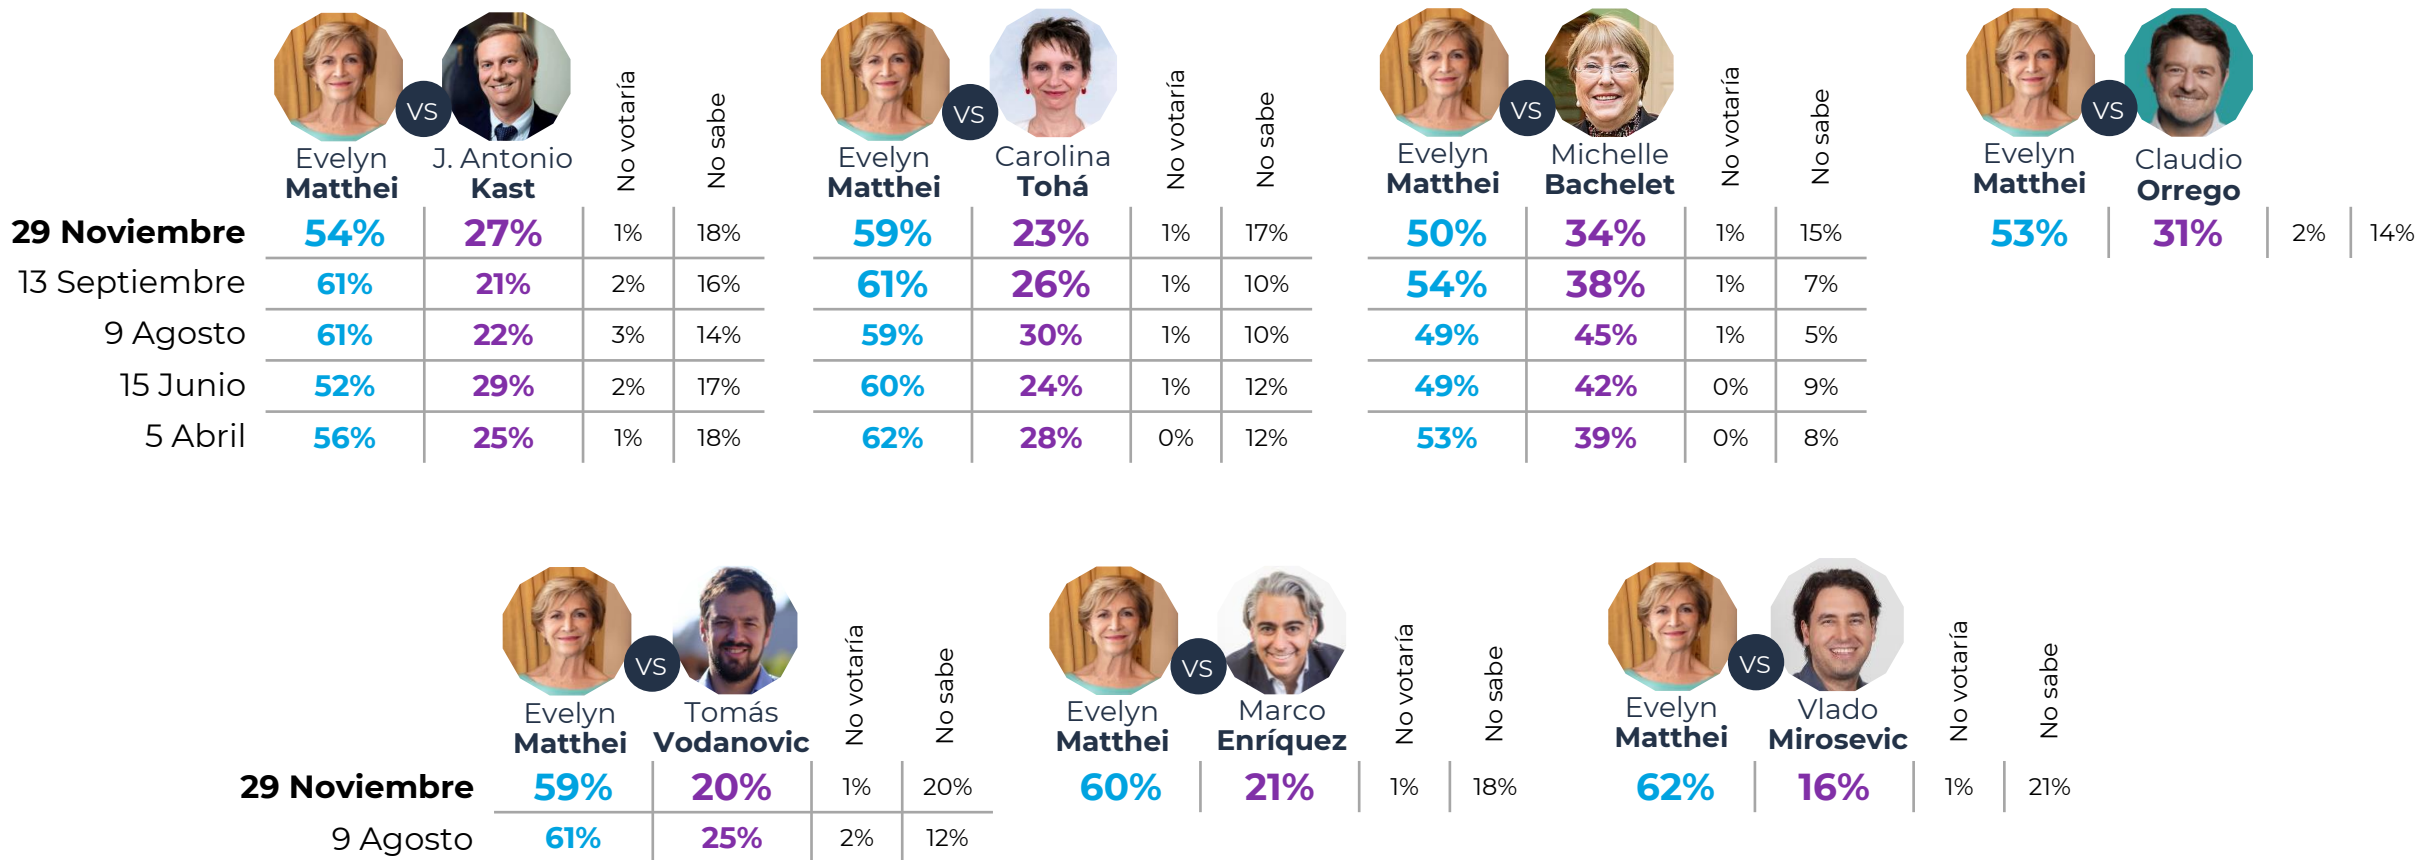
| | Evelyn Matthei | VS | J. Antonio Kast | No votaría | No sabe |
|---|---|---|---|---|---|
| 29 Noviembre | 54% | | 27% | 1% | 18% |
| 13 Septiembre | 61% | | 21% | 2% | 16% |
| 9 Agosto | 61% | | 22% | 3% | 14% |
| 15 Junio | 52% | | 29% | 2% | 17% |
| 5 Abril | 56% | | 25% | 1% | 18% |

| Evelyn Matthei | VS | Carolina Tohá | No votaría | No sabe |
|---|---|---|---|---|
| 59% | | 23% | 1% | 17% |
| 61% | | 26% | 1% | 10% |
| 59% | | 30% | 1% | 10% |
| 60% | | 24% | 1% | 12% |
| 62% | | 28% | 0% | 12% |

| Evelyn Matthei | VS | Michelle Bachelet | No votaría | No sabe |
|---|---|---|---|---|
| 50% | | 34% | 1% | 15% |
| 54% | | 38% | 1% | 7% |
| 49% | | 45% | 1% | 5% |
| 49% | | 42% | 0% | 9% |
| 53% | | 39% | 0% | 8% |

| Evelyn Matthei | VS | Claudio Orrego | | |
|---|---|---|---|---|
| 53% | | 31% | 2% | 14% |

| | Evelyn Matthei | VS | Tomás Vodanovic | No votaría | No sabe |
|---|---|---|---|---|---|
| 29 Noviembre | 59% | | 20% | 1% | 20% |
| 9 Agosto | 61% | | 25% | 2% | 12% |

| Evelyn Matthei | VS | Marco Enríquez | No votaría | No sabe |
|---|---|---|---|---|
| 60% | | 21% | 1% | 18% |

| Evelyn Matthei | VS | Vlado Mirosevic | No votaría | No sabe |
|---|---|---|---|---|
| 62% | | 16% | 1% | 21% |